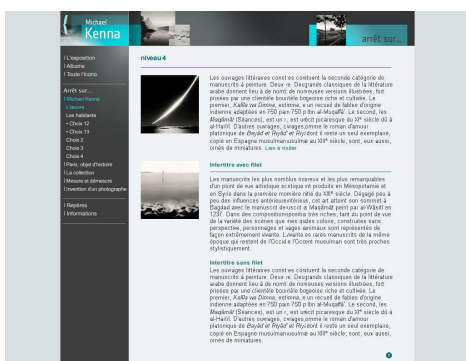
Michael
Kenna

arrêt sur...

l'exposition
Albums
Toute l'icono

Arrêt sur...
Michael Kenna
L'œuvre
Les habitants
Choix 12
Choix 13
Choix 2
Choix 3
Choix 4
Paris, objet d'histoire
La collection
Mesure et démesure
Invention d'un photographe

Repères
Informations

niveau 4

Les ouvrages littéraires const ve contituent la seconde catégorie de manuscrits à peinture. Deux re. Desgrands classiques de la littérature arabe donnent lieu à de nomb de nomreuses versions illustrées, fort prisées par une clientèle bourgeoise éclairée et cultivée. Le premier, Kalîla wa Dimna, estionna, e un recueil de fables d'origine indienne adaptées en 750 pan 750 Ibn al-Muqaffa'. Le second, les Maqâmât (Séances), est un r, est unécit picaresque du XIe siècle dû à al-Harîrî. D'autres ouvrages, ovrages,omme le roman d'amour platonique de Bayâd et Riyâd et Riyâ dont il reste un seul exemplaire, copié en Espagne musulmanusulmane au XIIIe siècle, sont, eux aussi, ornés de miniatures. Lire la suite

Intertitre avec filet

Les manuscrits les plus nombus nombeux et les plus remarquables d'un point de vue artistique ecistique et produits en Mésopotamie et en Syrie dans la première moitié du XIIIe siècle. Dégagé peu à peu des influences antérieurestérieures, cet art atteint son sommet à Bagdad avec le manuscrit desscrit d Maqâmât peint par al-Wâsitî en 1237. Dans des compositionspositions très riches, tenit du point de vue de la variété des scènes que des quées colorés, construites sans perspective, personnages et sages animaux sont représentés de façon extrêmement vivante. L'avante ex rares manuscrits de la même époque qui restent de l'Occid e l'Occent musulman sont très proches stylistiquement.

Intertitre sans filet

Les ouvrages littéraires const ve contituent la seconde catégorie de manuscrits à peinture. Deux re. Desgrands classiques de la littérature arabe donnent lieu à de nomb de nomreuses versions illustrées, fort prisées par une clientèle bourgeoise éclairée et cultivée. Le premier, Kalîla wa Dimna, estionna, e un recueil de fables d'origine indienne adaptées en 750 pan 750 Ibn al-Muqaffa'. Le second, les Maqâmât (Séances), est un r, est unécit picaresque du XIe siècle dû à al-Harîrî. D'autres ouvrages, ovrages,omme le roman d'amour platonique de Bayâd et Riyâd et Riyâ dont il reste un seul exemplaire, copié en Espagne musulmanusulmane au XIIIe siècle, sont, eux aussi, ornés de miniatures.